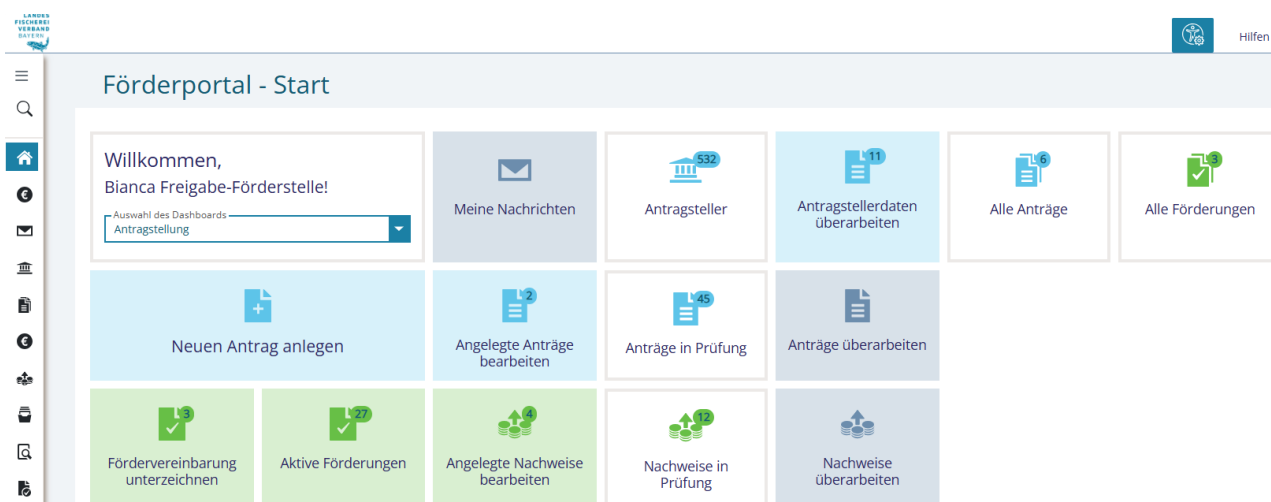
LANDES FISCHEREI VERBAND BAYERN

Hilfen

Förderportal - Start

Willkommen,
Bianca Freigabe-Förderstelle!

Auswahl des Dashboards
Antragstellung

Meine Nachrichten

532
Antragsteller

11
Antragstellerdaten überarbeiten

6
Alle Anträge

3
Alle Förderungen

Neuen Antrag anlegen

2
Angelegte Anträge bearbeiten

45
Anträge in Prüfung

Anträge überarbeiten

3
Fördervereinbarung unterzeichnen

27
Aktive Förderungen

4
Angelegte Nachweise bearbeiten

12
Nachweise in Prüfung

Nachweise überarbeiten